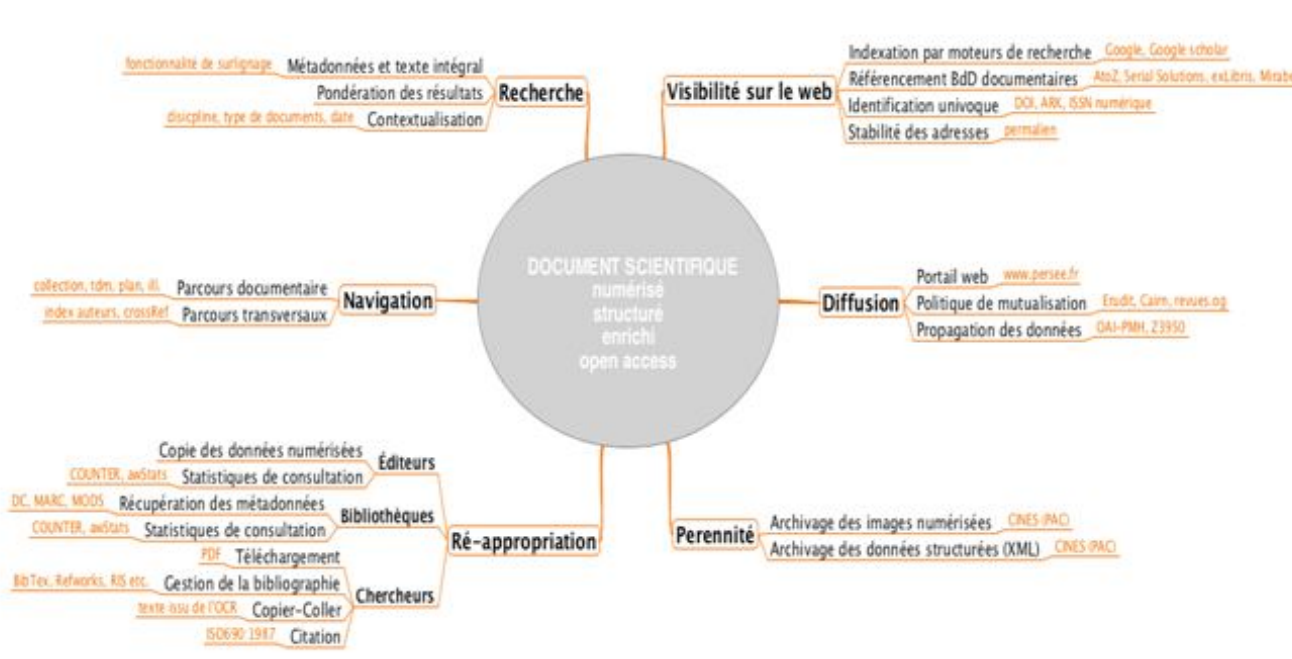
DOCUMENT SCIENTIFIQUE
numérisé
structuré
enrichi
open access

Recherche
fonctionnalité de surlignage Métadonnées et texte intégral
Pondération des résultats
disicpline, type de documents, date Contextualisation

Visibilité sur le web
Indexation par moteurs de recherche Google, Google scholar
Référencement BdD documentaires AtoZ, Serial Solutions, exLibris, Mirabel
Identification univoque DOI, ARK, ISSN numérique
Stabilité des adresses permalien

Navigation
collection, tdm, plan, ill. Parcours documentaire
index auteurs, crossRef Parcours transversaux

Diffusion
Portail web www.persee.fr
Politique de mutualisation Erudit, Cairn, revues.og
Propagation des données OAI-PMH, Z3950

Ré-appropriation
Éditeurs
Copie des données numérisées
COUNTER, awStats Statistiques de consultation
Bibliothèques
DC, MARC, MODS Récupération des métadonnées
COUNTER, awStats Statistiques de consultation
Chercheurs
PDF Téléchargement
BibTex, Refworks, RIS etc. Gestion de la bibliographie
texte issu de l'OCR Copier-Coller
ISO690 1987 Citation

Perennité
Archivage des images numérisées CINES (PAC)
Archivage des données structurées (XML) CINES (PAC)